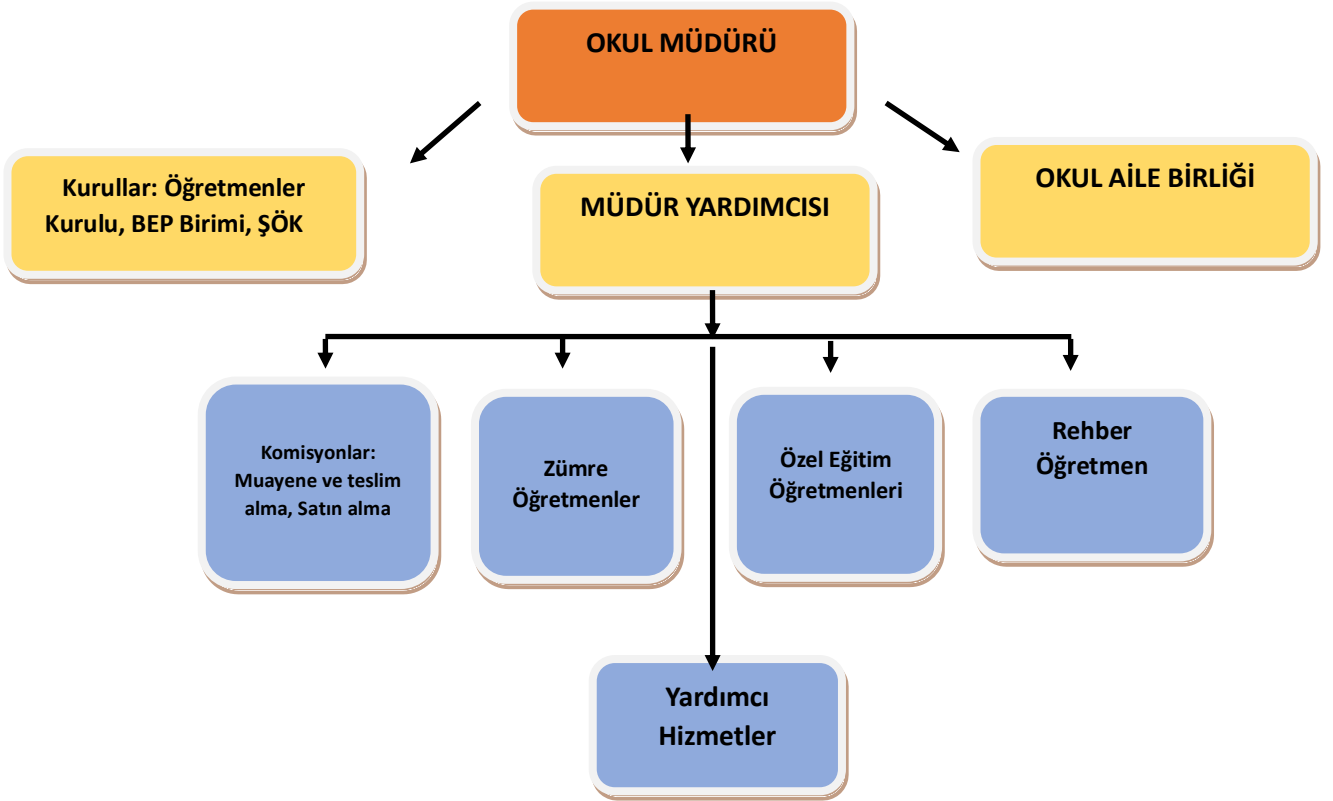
OKUL MÜDÜRÜ

Kurullar: Öğretmenler Kurulu, BEP Birimi, ŞÖK

MÜDÜR YARDIMCISI

OKUL AİLE BİRLİĞİ

Komisyonlar: Muayene ve teslim alma, Satın alma

Zümre Öğretmenler

Özel Eğitim Öğretmenleri

Rehber Öğretmen

Yardımcı Hizmetler